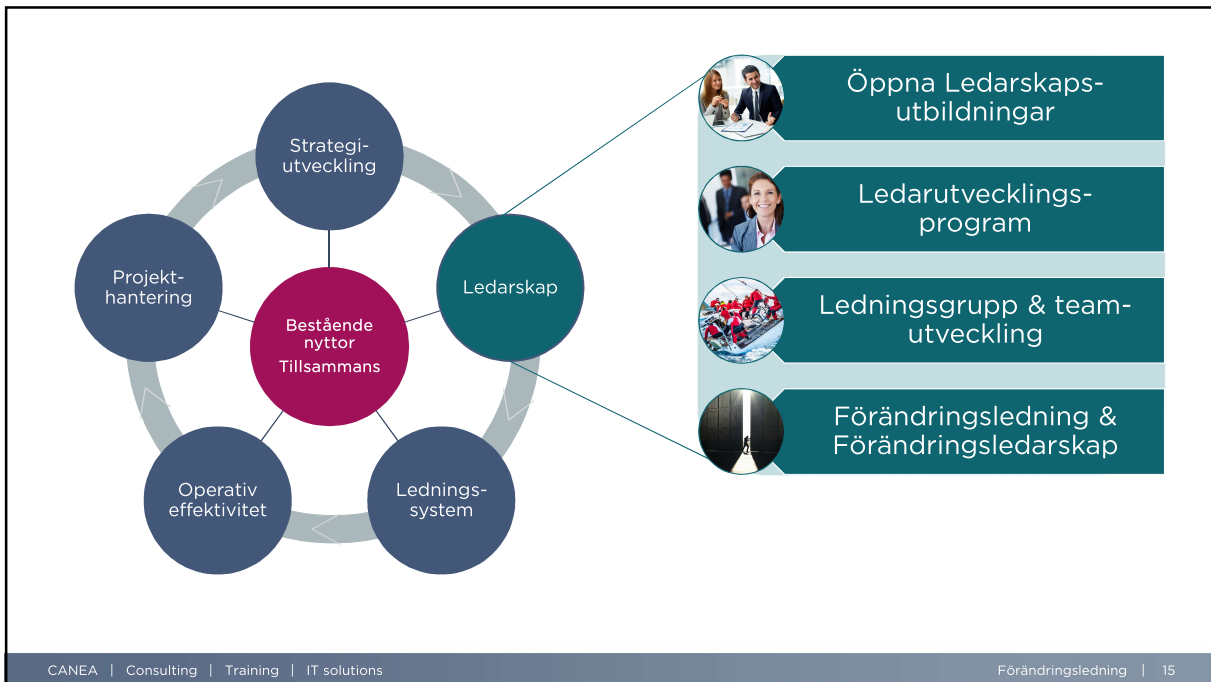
Strategi-utveckling

Projekt-hantering

Bestående nyttor Tillsammans

Ledarskap

Operativ effektivitet

Lednings-system

Öppna Ledarskaps-utbildningar

Ledarutvecklings-program

Ledningsgrupp & team-utveckling

Förändringsledning & Förändringsledarskap

CANEA | Consulting | Training | IT solutions

Förändringsledning | 15